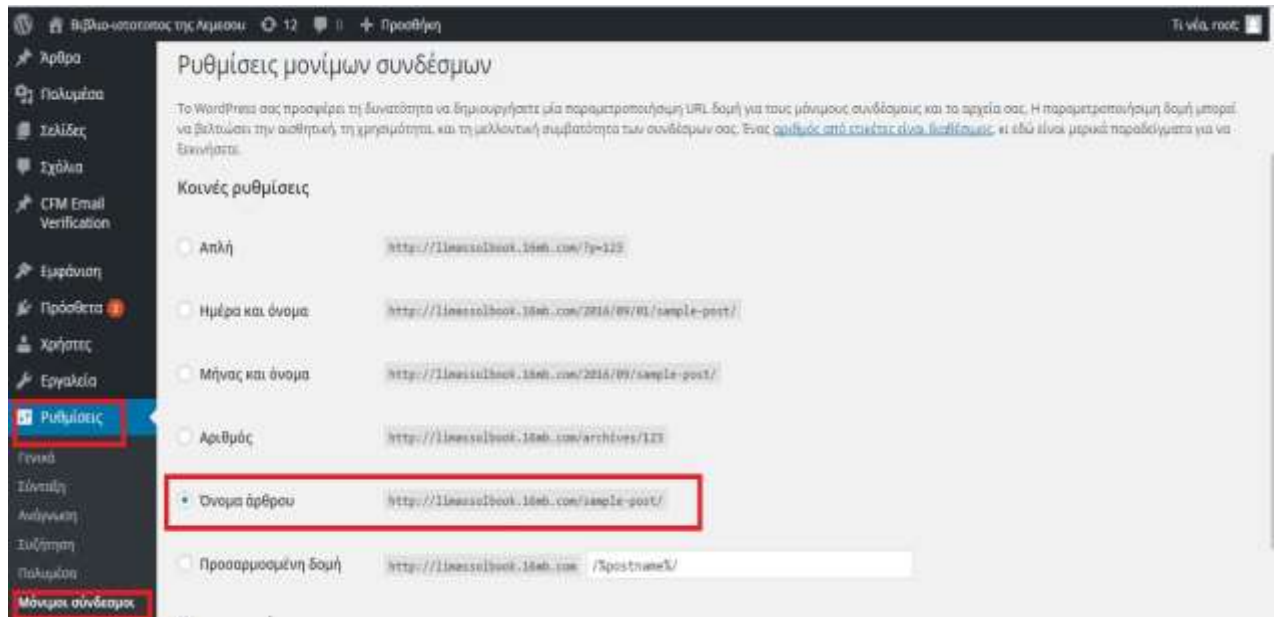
Βιβλιο-ιστοτοπος της Λεμεσου 12 0 + Προσθήκη
Τι νέα, root

Άρθρα
Πολυμέσα
Σελίδες
Σχόλια
CFM Email Verification
Εμφάνιση
Πρόσθετα
Χρήστες
Εργαλεία
Ρυθμίσεις
Γενικά
Σύνταξη
Ανάγνωση
Συζήτηση
Πολυμέσα
Μόνιμοι σύνδεσμοι

Ρυθμίσεις μονίμων συνδέσμων

Το WordPress σας προσφέρει τη δυνατότητα να δημιουργήσετε μία παραμετροποιήσιμη URL δομή για τους μόνιμους συνδέσμους και τα αρχεία σας. Η παραμετροποιήσιμη δομή μπορεί να βελτιώσει την αισθητική, τη χρησιμότητα, και τη μελλοντική συμβατότητα των συνδέσμων σας. Ένας αριθμός από ετικέτες είναι διαθέσιμος, κι εδώ είναι μερικά παραδείγματα για να ξεκινήσετε.

Κοινές ρυθμίσεις

Απλή http://limassolbook.16mb.com/?p=123

Ημέρα και όνομα http://limassolbook.16mb.com/2016/09/01/sample-post/

Μήνας και όνομα http://limassolbook.16mb.com/2016/09/sample-post/

Αριθμός http://limassolbook.16mb.com/archives/123

Όνομα άρθρου http://limassolbook.16mb.com/sample-post/

Προσαρμοσμένη δομή http://limassolbook.16mb.com /%postname%/